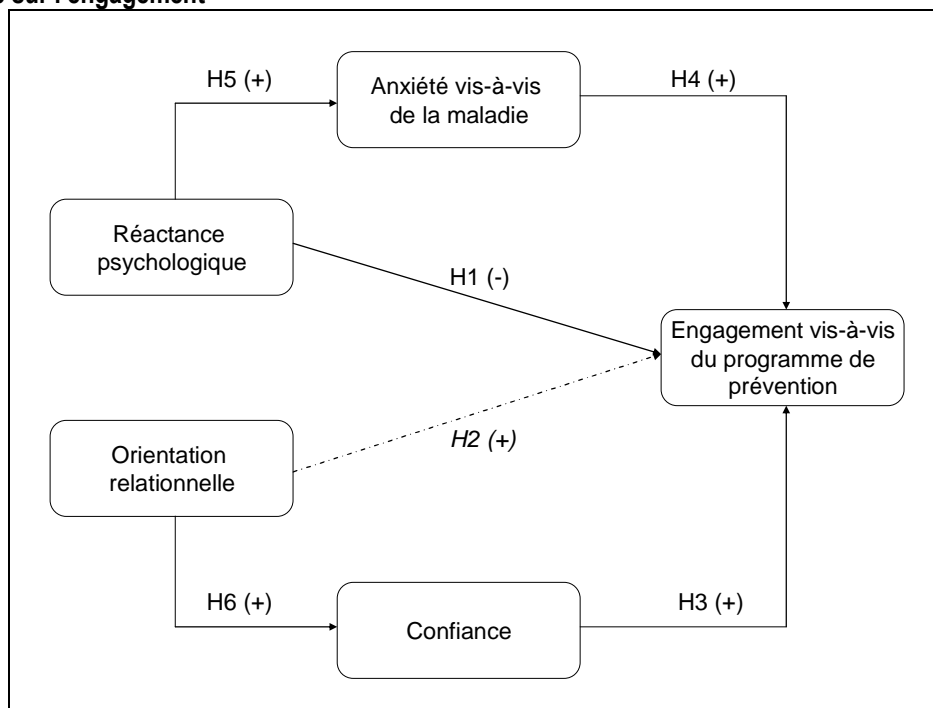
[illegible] sur l'engagement

H5 (+)

Anxiété vis-à-vis de la maladie

H4 (+)

Réactance psychologique

H1 (-)

Engagement vis-à-vis du programme de prévention

Orientation relationnelle

H2 (+)

H6 (+)

Confiance

H3 (+)